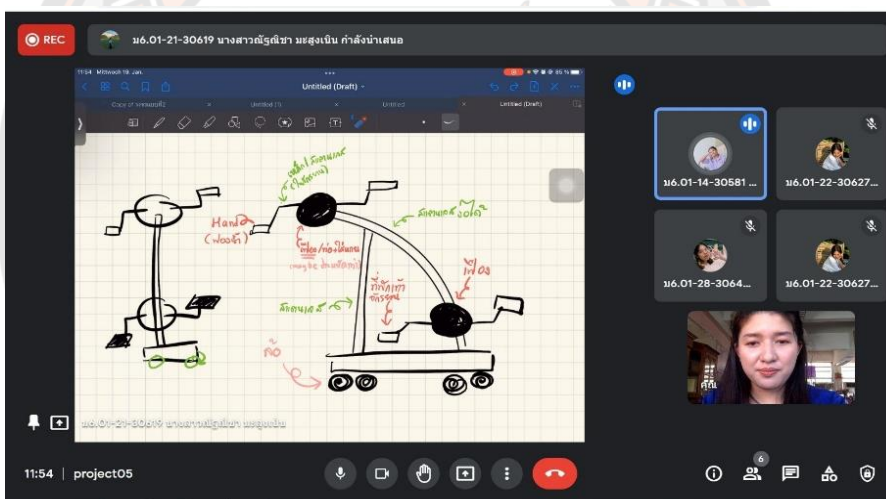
REC

ม6.01-21-30619 นางสาวณัฐณิชา มะสูงเนิน กำลังนำเสนอ

11:54 Mittwoch 19. Jan.

Untitled (Draft)

Copy of ไทยแลนด์2 | Untitled (1) | Untitled | Untitled (Draft)

Hand (ฟองน้ำ)

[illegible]

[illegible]

maybe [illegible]

ที่จับเท้า

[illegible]

ล้อ

ม6.01-14-30581 ...

ม6.01-22-30627...

ม6.01-28-3064...

ม6.01-22-30627...

คุณ

ม6.01-21-30619 นางสาวณัฐณิชา มะสูงเนิน

11:54 | project05

6